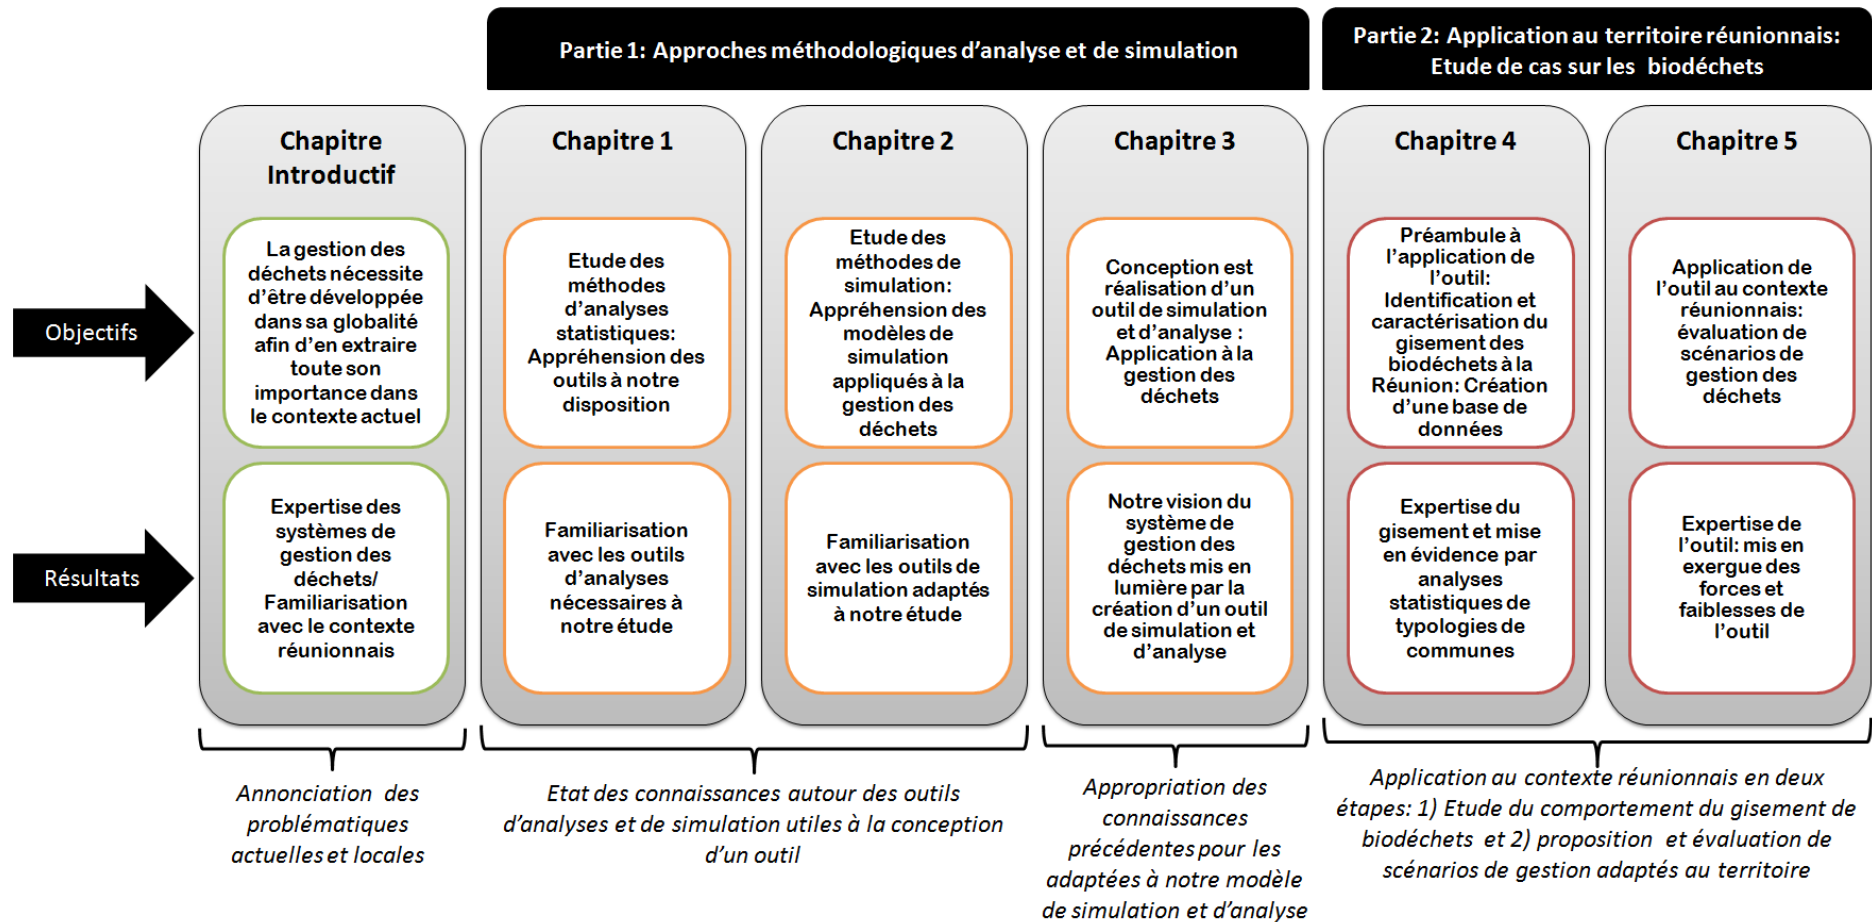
Partie 1: Approches méthodologiques d'analyse et de simulation

Partie 2: Application au territoire réunionnais: Etude de cas sur les biodéchets

Objectifs

Résultats

Chapitre Introductif

La gestion des déchets nécessite d'être développée dans sa globalité afin d'en extraire toute son importance dans le contexte actuel

Expertise des systèmes de gestion des déchets/ Familiarisation avec le contexte réunionnais

Chapitre 1

Etude des méthodes d'analyses statistiques: Appréhension des outils à notre disposition

Familiarisation avec les outils d'analyses nécessaires à notre étude

Chapitre 2

Etude des méthodes de simulation: Appréhension des modèles de simulation appliqués à la gestion des déchets

Familiarisation avec les outils de simulation adaptés à notre étude

Chapitre 3

Conception est réalisation d'un outil de simulation et d'analyse : Application à la gestion des déchets

Notre vision du système de gestion des déchets mis en lumière par la création d'un outil de simulation et d'analyse

Chapitre 4

Préambule à l'application de l'outil: Identification et caractérisation du gisement des biodéchets à la Réunion: Création d'une base de données

Expertise du gisement et mise en évidence par analyses statistiques de typologies de communes

Chapitre 5

Application de l'outil au contexte réunionnais: évaluation de scénarios de gestion des déchets

Expertise de l'outil: mis en exergue des forces et faiblesses de l'outil

Annonciation des problématiques actuelles et locales

Etat des connaissances autour des outils d'analyses et de simulation utiles à la conception d'un outil

Appropriation des connaissances précédentes pour les adaptées à notre modèle de simulation et d'analyse

Application au contexte réunionnais en deux étapes: 1) Etude du comportement du gisement de biodéchets et 2) proposition et évaluation de scénarios de gestion adaptés au territoire